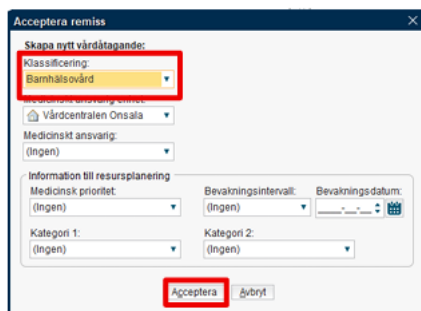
Acceptera remiss

Skapa nytt vårdåtagande:

Klassificering:
Barnhälsovård

Medicinskt ansvarig enhet:
Vårdcentralen Onsala

Medicinskt ansvarig:
(Ingen)

Information till resursplanering

Medicinsk prioritet:
(Ingen)

Bevakningsintervall:
(Ingen)

Bevakningsdatum:
____-__-__

Kategori 1:
(Ingen)

Kategori 2:
(Ingen)

Acceptera
Avbryt